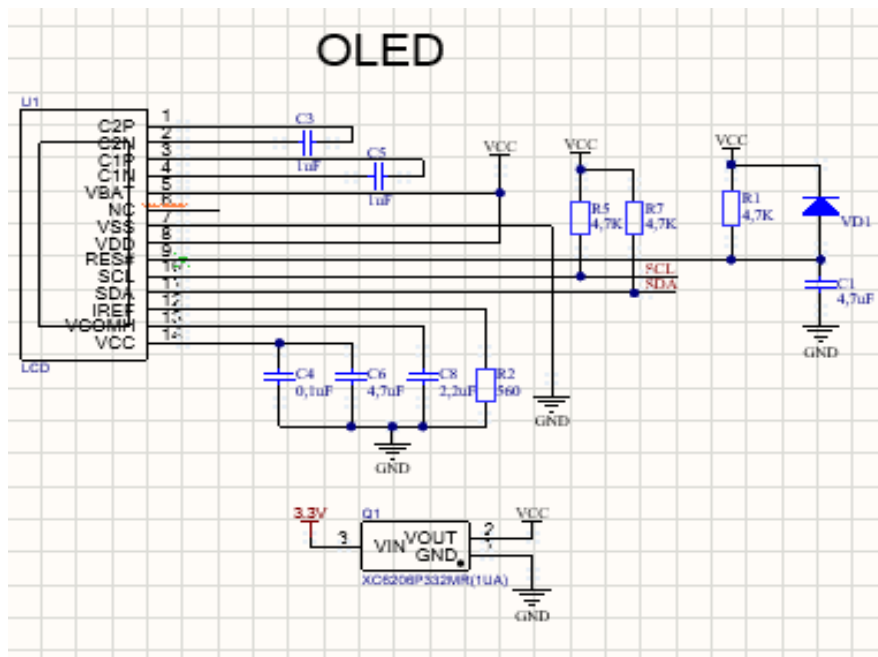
OLED

U1
C2P 1
C2N 2
C1P 3
C1N 4
VBAT 5
NC 6
VSS 7
VDD 8
RES# 9
SCL 10
SDA 11
IREF 12
VCOMH 13
VCC 14
LCD

C3
1uF
C5
1uF
VCC
VCC
R5
4,7K
R7
4,7K
SCL
SDA
VCC
R1
4,7K
VD1
C1
4,7uF
GND
C4
0,1uF
C6
4,7uF
C8
2,2uF
R2
560
GND
GND

3.3V
Q1
3
VIN
VOUT
GND
2
1
VCC
XC6206P332MR(1UA)
GND